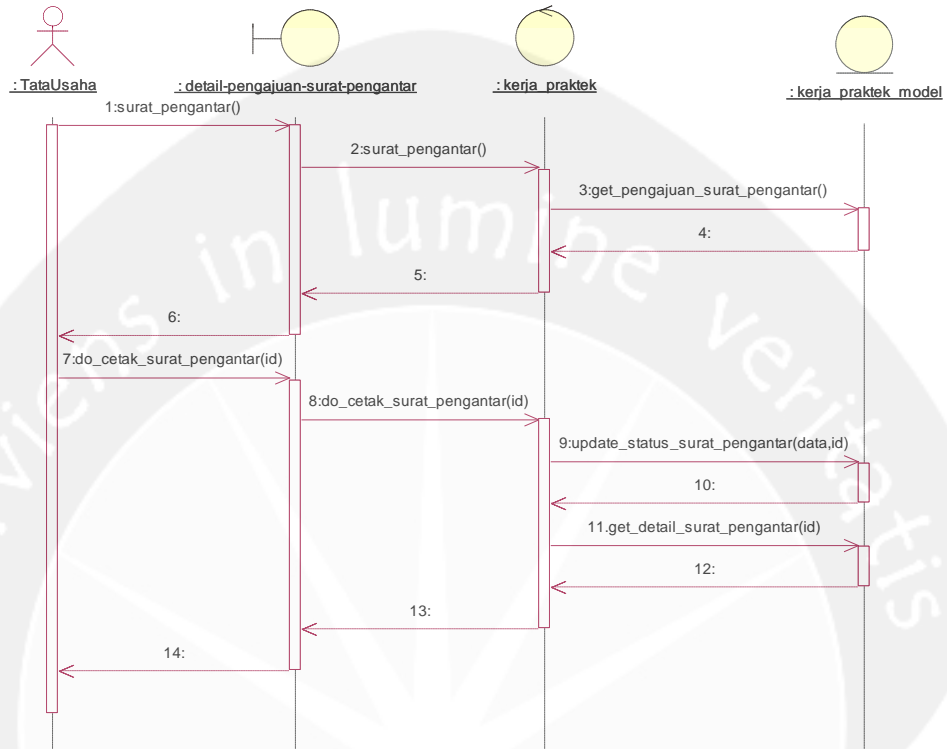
: TataUsaha

: detail-pengajuan-surat-pengantar

: kerja_praktek

: kerja_praktek_model

1:surat_pengantar()

2:surat_pengantar()

3:get_pengajuan_surat_pengantar()

4:

5:

6:

7:do_cetak_surat_pengantar(id)

8:do_cetak_surat_pengantar(id)

9:update_status_surat_pengantar(data,id)

10:

11.get_detail_surat_pengantar(id)

12:

13:

14:

viens in lumine veritatis